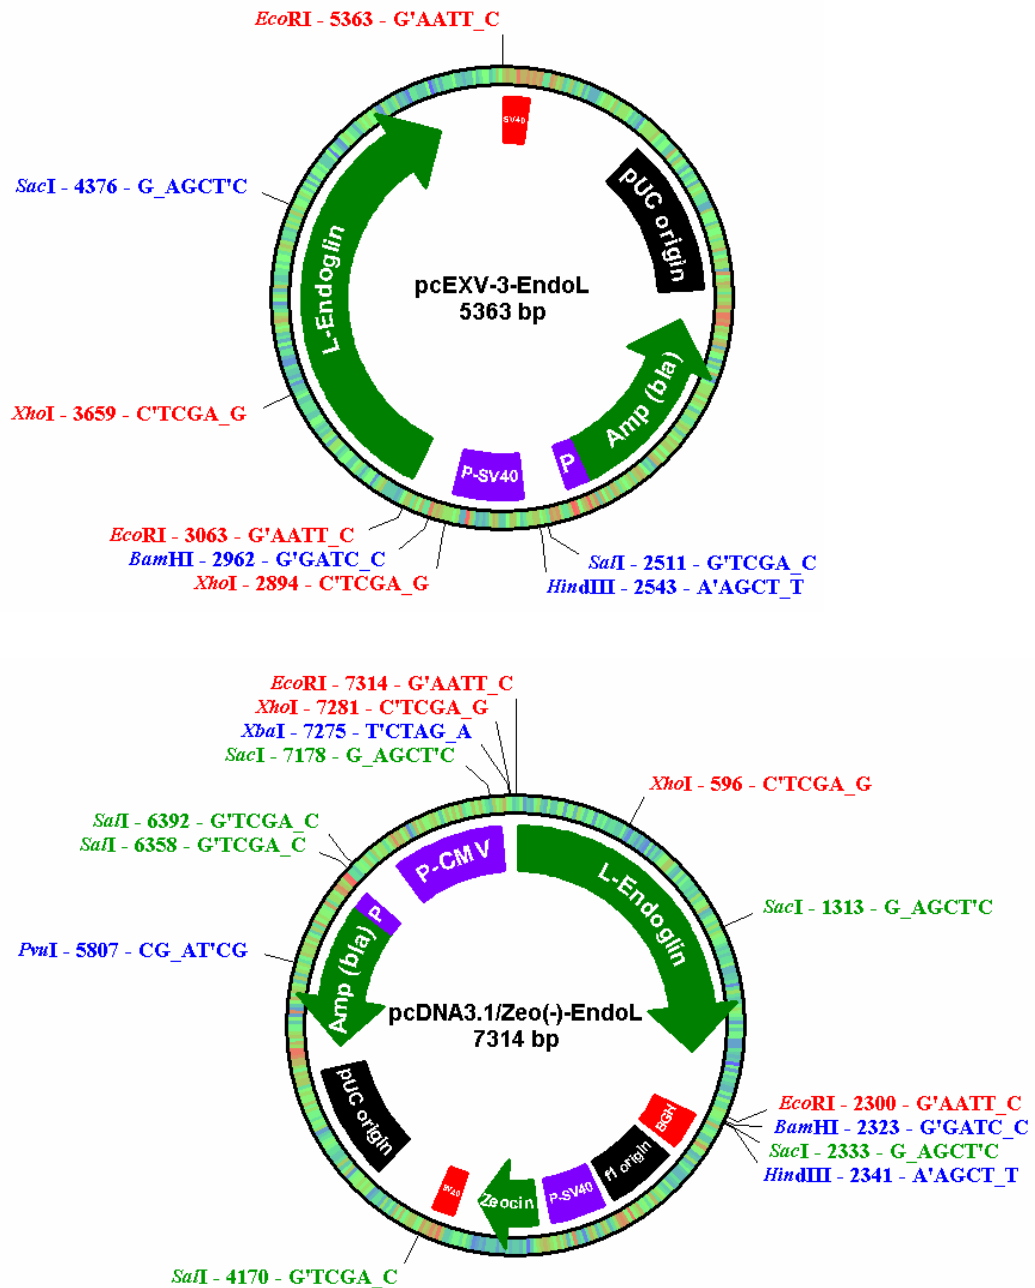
EcoRI - 5363 - G'AATT_C

SacI - 4376 - G_AGCT'C

SV40

pUC origin

L-Endoglin

pcEXV-3-EndoL
5363 bp

Amp (bla)

XhoI - 3659 - C'TCGA_G

P

P-SV40

EcoRI - 3063 - G'AATT_C
BamHI - 2962 - G'GATC_C
XhoI - 2894 - C'TCGA_G

SalI - 2511 - G'TCGA_C
HindIII - 2543 - A'AGCT_T

EcoRI - 7314 - G'AATT_C
XhoI - 7281 - C'TCGA_G
XbaI - 7275 - T'CTAG_A
SacI - 7178 - G_AGCT'C

XhoI - 596 - C'TCGA_G

SalI - 6392 - G'TCGA_C
SalI - 6358 - G'TCGA_C

P-CMV

L-Endoglin

SacI - 1313 - G_AGCT'C

P

PvuI - 5807 - CG_AT'CG

Amp (bla)

pcDNA3.1/Zeo(-)-EndoL
7314 bp

pUC origin

BGH

EcoRI - 2300 - G'AATT_C
BamHI - 2323 - G'GATC_C
SacI - 2333 - G_AGCT'C
HindIII - 2341 - A'AGCT_T

f1 origin

P-SV40

Zeocin

SV40

SalI - 4170 - G'TCGA_C